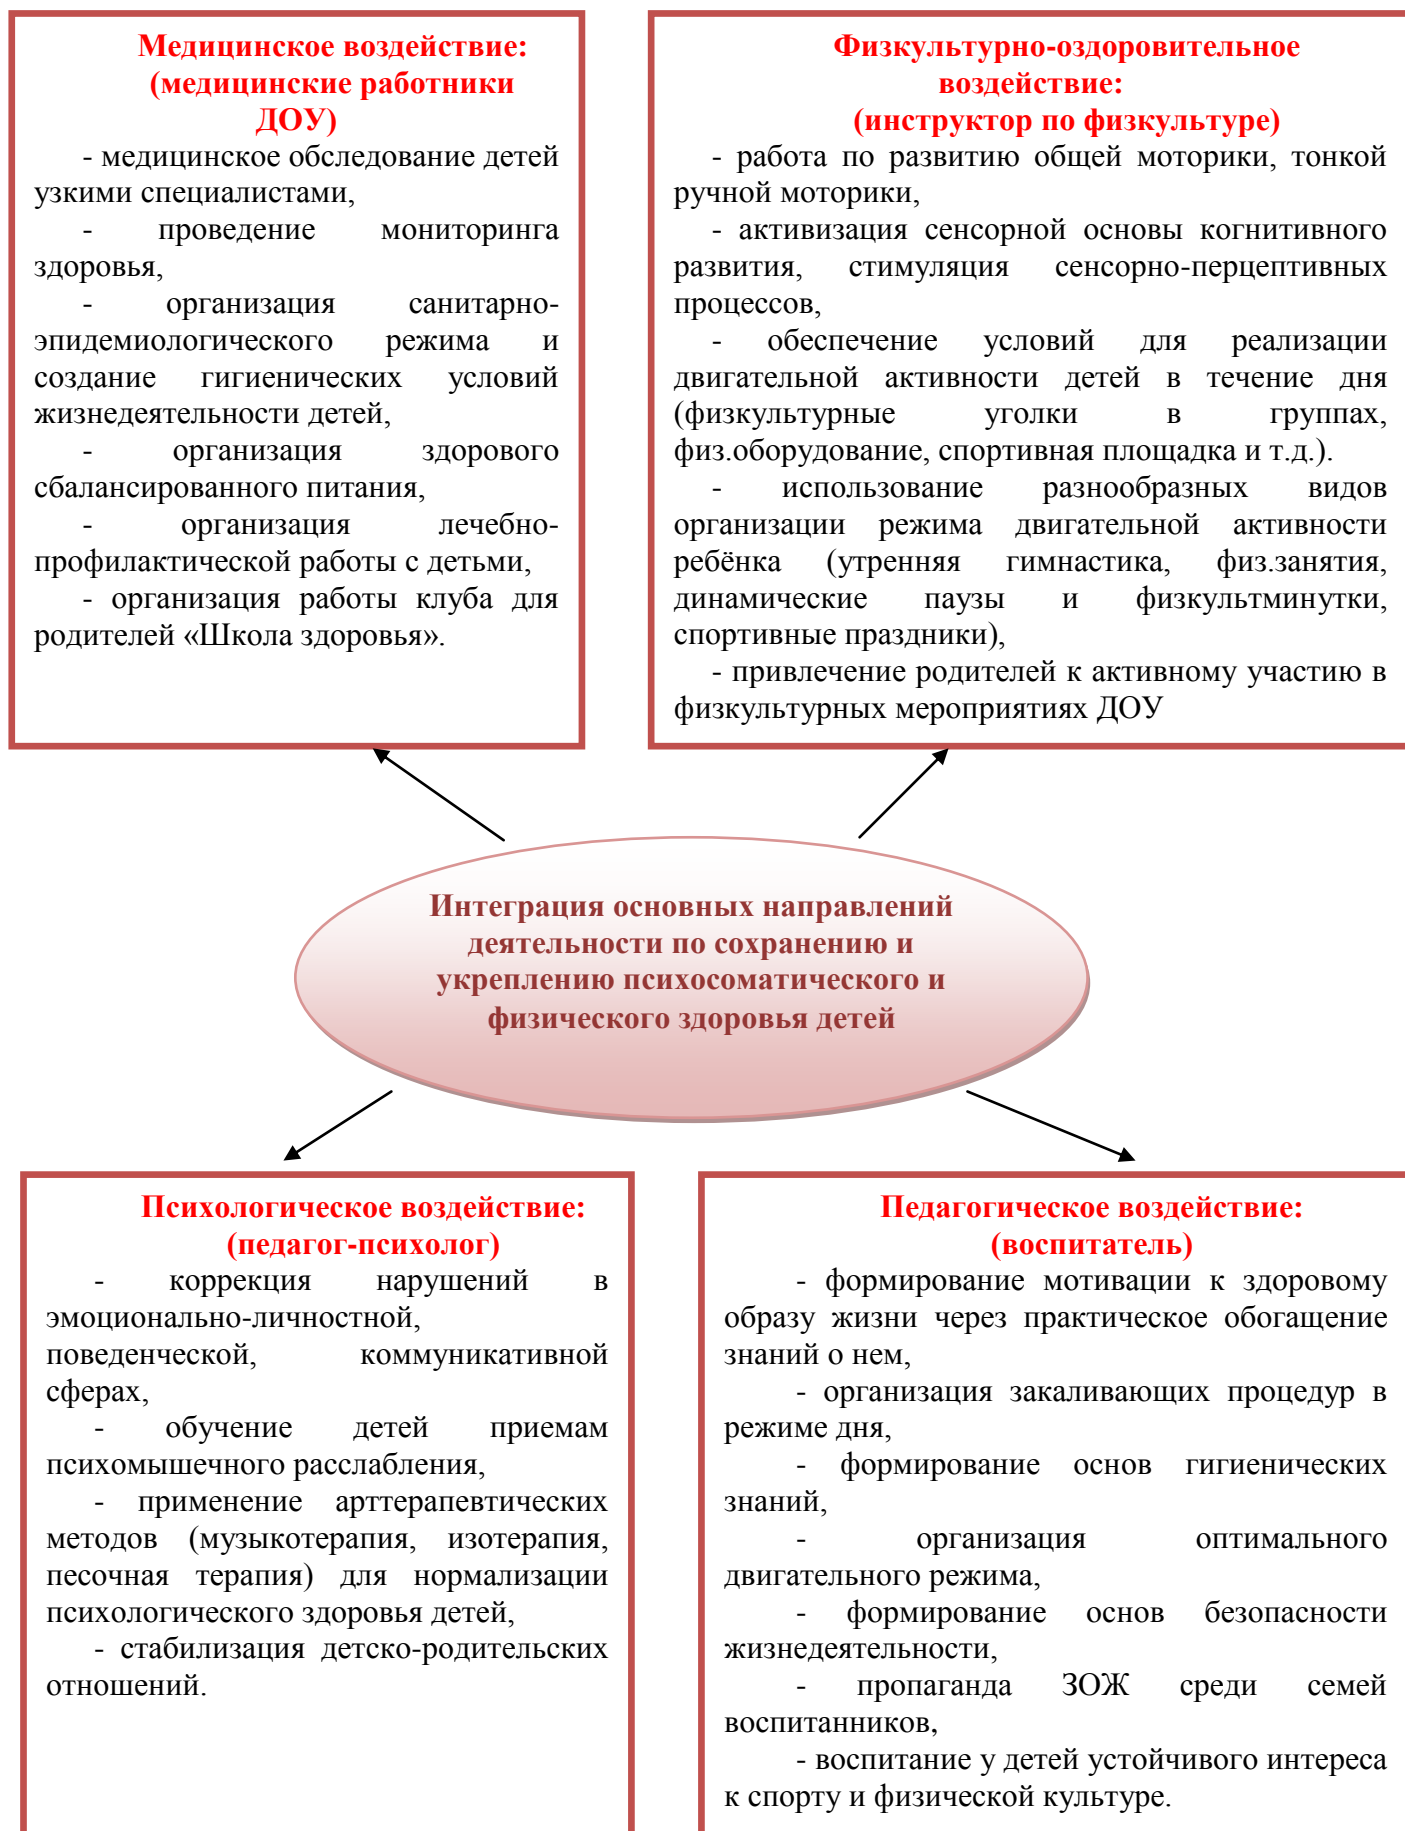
Медицинское воздействие: (медицинские работники ДОУ)

- медицинское обследование детей узкими специалистами,

- проведение мониторинга здоровья,

- организация санитарно-эпидемиологического режима и создание гигиенических условий жизнедеятельности детей,

- организация здорового сбалансированного питания,

- организация лечебно-профилактической работы с детьми,

- организация работы клуба для родителей «Школа здоровья».

Физкультурно-оздоровительное воздействие: (инструктор по физкультуре)

- работа по развитию общей моторики, тонкой ручной моторики,

- активизация сенсорной основы когнитивного развития, стимуляция сенсорно-перцептивных процессов,

- обеспечение условий для реализации двигательной активности детей в течение дня (физкультурные уголки в группах, физ.оборудование, спортивная площадка и т.д.).

- использование разнообразных видов организации режима двигательной активности ребёнка (утренняя гимнастика, физ.занятия, динамические паузы и физкультминутки, спортивные праздники),

- привлечение родителей к активному участию в физкультурных мероприятиях ДОУ

Интеграция основных направлений деятельности по сохранению и укреплению психосоматического и физического здоровья детей

Психологическое воздействие: (педагог-психолог)

- коррекция нарушений в эмоционально-личностной, поведенческой, коммуникативной сферах,

- обучение детей приемам психомышечного расслабления,

- применение арттерапевтических методов (музыкотерапия, изотерапия, песочная терапия) для нормализации психологического здоровья детей,

- стабилизация детско-родительских отношений.

Педагогическое воздействие: (воспитатель)

- формирование мотивации к здоровому образу жизни через практическое обогащение знаний о нем,

- организация закаливающих процедур в режиме дня,

- формирование основ гигиенических знаний,

- организация оптимального двигательного режима,

- формирование основ безопасности жизнедеятельности,

- пропаганда ЗОЖ среди семей воспитанников,

- воспитание у детей устойчивого интереса к спорту и физической культуре.